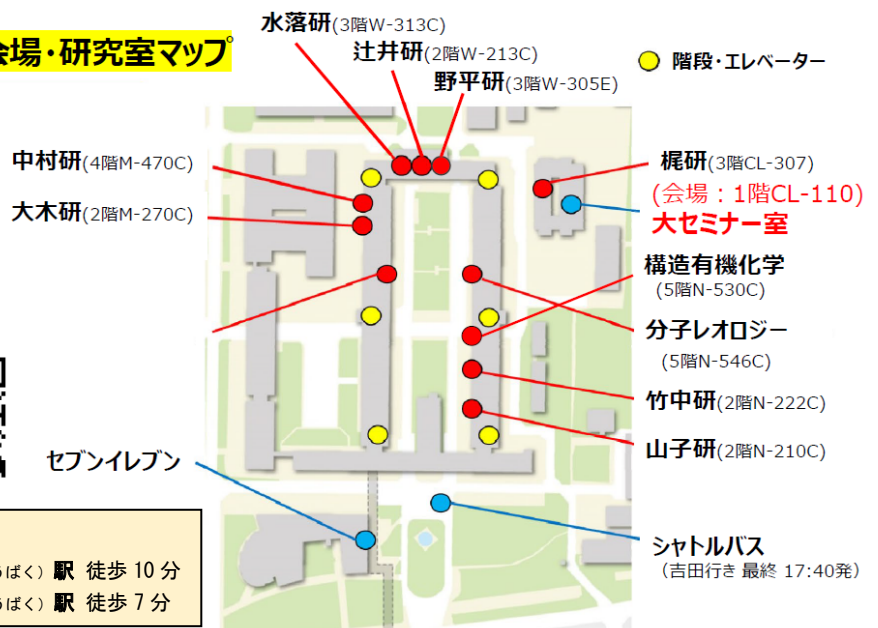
会場・研究室マップ

水落研(3階W-313C)
辻井研(2階W-213C)
野平研(3階W-305E)

階段・エレベーター

中村研(4階M-470C)
大木研(2階M-270C)

梶研(3階CL-307)
(会場：1階CL-110)
大セミナー室

構造有機化学
(5階N-530C)

分子レオロジー
(5階N-546C)

竹中研(2階N-222C)
山子研(2階N-210C)

セブンイレブン

シャトルバス
(吉田行き 最終 17:40発)

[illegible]ばく) 駅 徒歩 10 分
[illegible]ばく) 駅 徒歩 7 分